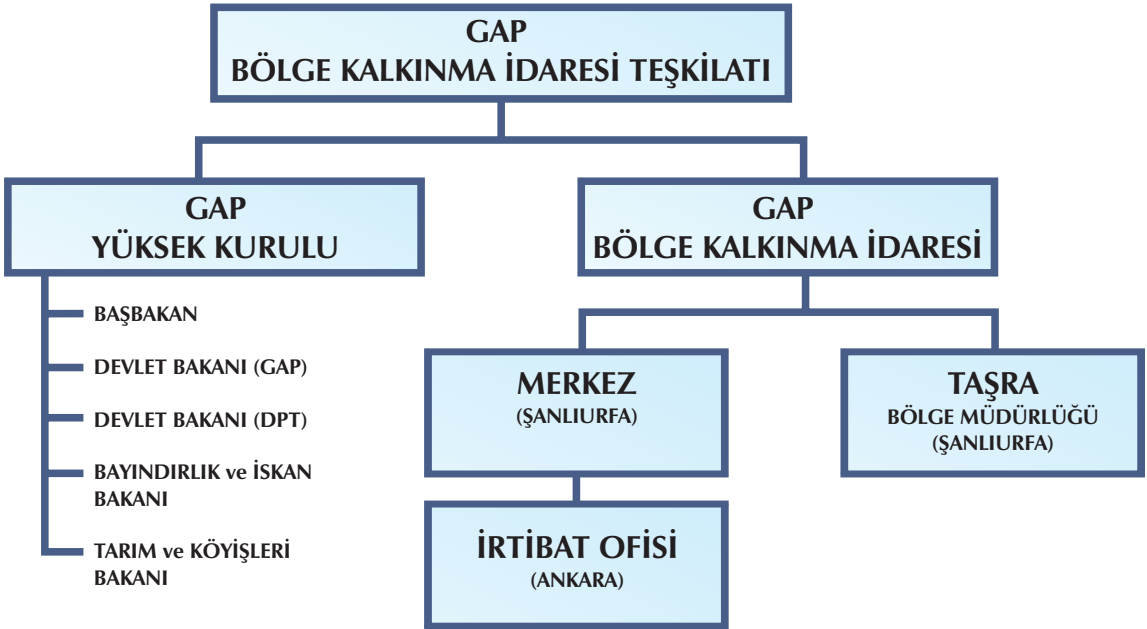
GAP
BÖLGE KALKINMA İDARESİ TEŞKİLATI

GAP
YÜKSEK KURULU

BAŞBAKAN

DEVLET BAKANI (GAP)

DEVLET BAKANI (DPT)

BAYINDIRLIK ve İSKAN BAKANI

TARIM ve KÖYİŞLERİ BAKANI

GAP
BÖLGE KALKINMA İDARESİ

MERKEZ
(ŞANLIURFA)

TAŞRA
BÖLGE MÜDÜRLÜĞÜ
(ŞANLIURFA)

İRTİBAT OFİSİ
(ANKARA)